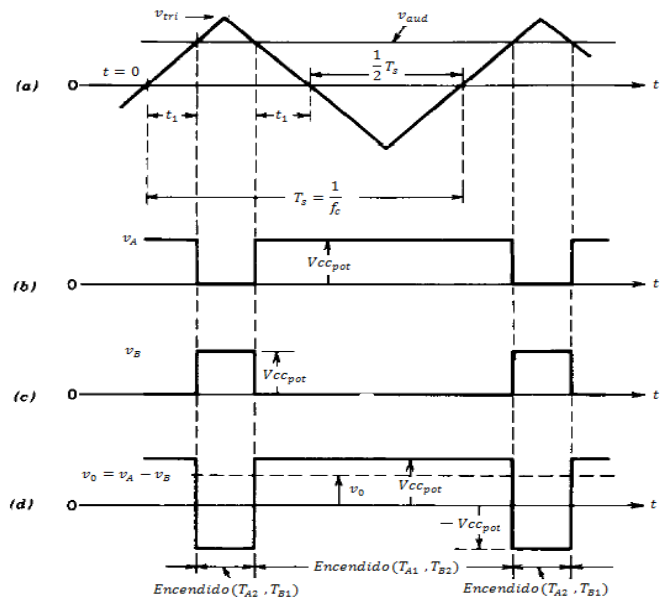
$v_{tri}$

$v_{aud}$

(a)

O

$t = 0$

$\frac{1}{2}T_s$

$t$

$t_1$

$t_1$

$T_s = \frac{1}{f_c}$

$v_A$

$Vcc_{pot}$

(b)

O

$t$

$v_B$

$Vcc_{pot}$

(c)

O

$t$

$v_0 = v_A - v_B$

$v_0$

$Vcc_{pot}$

(d)

O

$t$

$-Vcc_{pot}$

$Encendido(T_{A2}, T_{B1})$

$Encendido(T_{A1}, T_{B2})$

$Encendido(T_{A2}, T_{B1})$